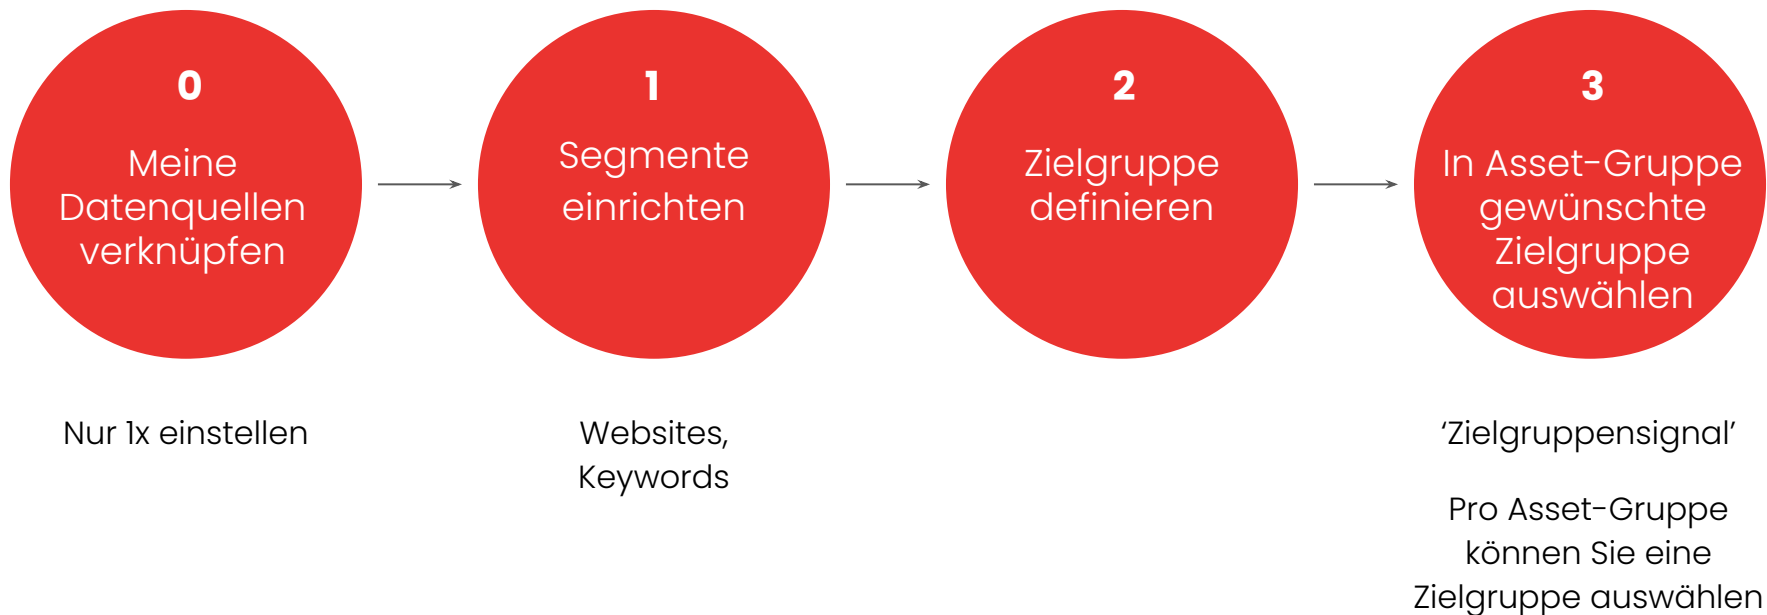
0

Meine Datenquellen verknüpfen

1

Segmente einrichten

2

Zielgruppe definieren

3

In Asset-Gruppe gewünschte Zielgruppe auswählen

Nur 1x einstellen

Websites, Keywords

‘Zielgruppensignal’

Pro Asset-Gruppe können Sie eine Zielgruppe auswählen